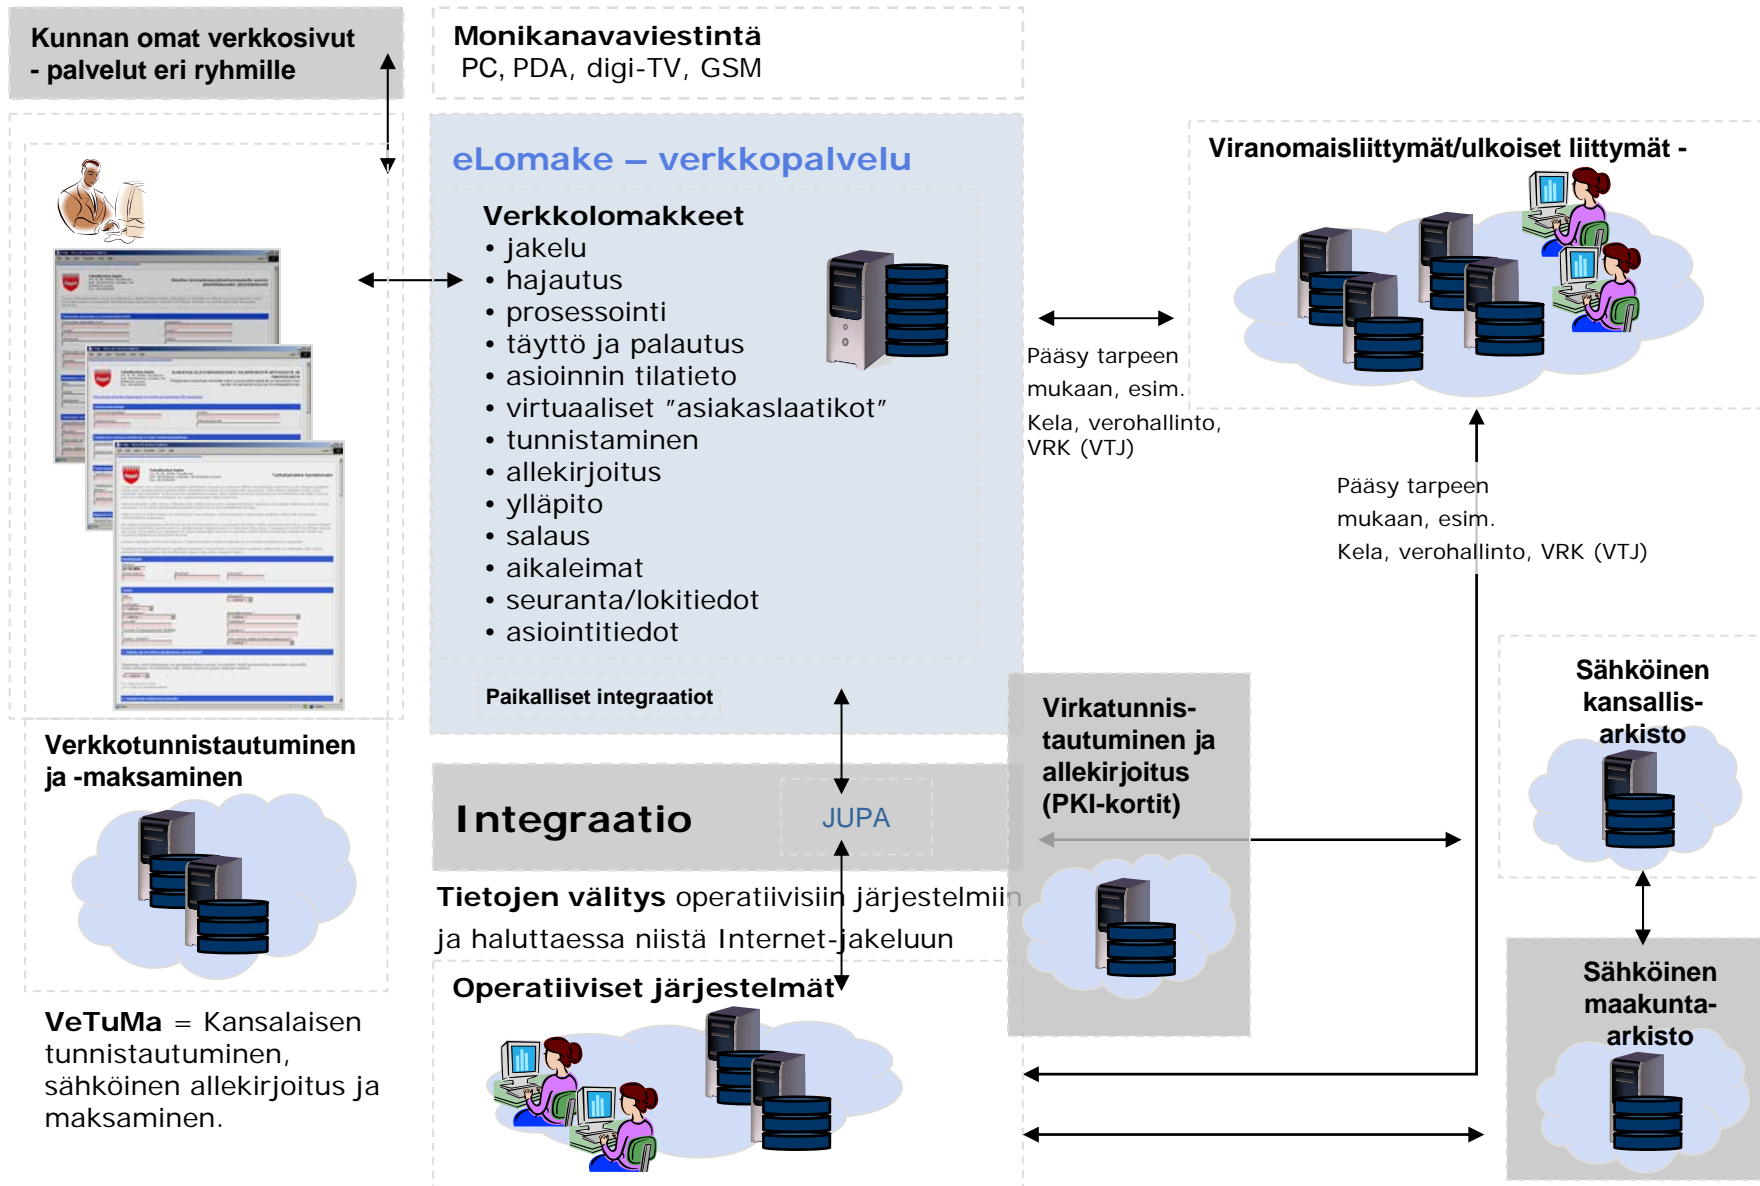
Kunnan omat verkkosivut
- palvelut eri ryhmille

Monikanavaviestintä
PC, PDA, digi-TV, GSM

eLomake – verkkopalvelu

Verkkolomakkeet
• jakelu
• hajautus
• prosessointi
• täyttö ja palautus
• asioinnin tilatieto
• virtuaaliset ”asiakaslaatikot”
• tunnistaminen
• allekirjoitus
• ylläpito
• salaus
• aikaleimat
• seuranta/lokitiedot
• asiointitiedot

Paikalliset integraatiot

Viranomaisliittymät/ulkoiset liittymät -

Pääsy tarpeen mukaan, esim. Kela, verohallinto, VRK (VTJ)

Pääsy tarpeen mukaan, esim. Kela, verohallinto, VRK (VTJ)

Sähköinen kansallis-arkisto

Verkkotunnistautuminen ja -maksaminen

Integraatio

JUPA

Virkatunnis-tautuminen ja allekirjoitus (PKI-kortit)

Tietojen välitys operatiivisiin järjestelmiin ja haluttaessa niistä Internet-jakeluun

Operatiiviset järjestelmät

Sähköinen maakunta-arkisto

VeTuMa = Kansalaisen tunnistautuminen, sähköinen allekirjoitus ja maksaminen.